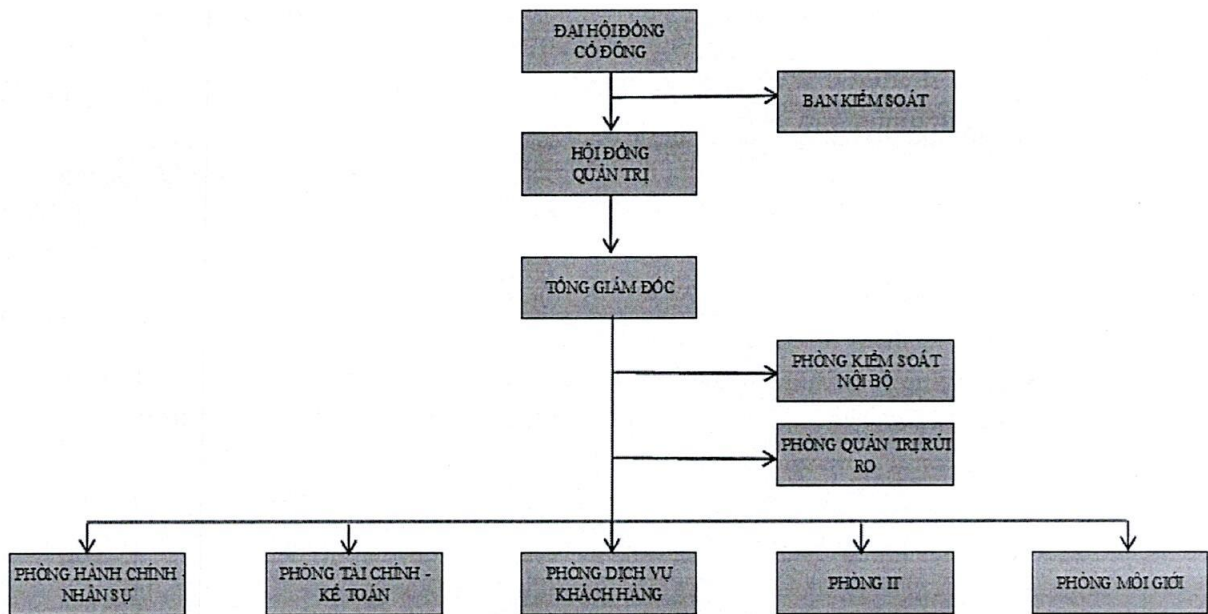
ĐẠI HỘI ĐỒNG CỔ ĐÔNG

BAN KIỂM SOÁT

HỘI ĐỒNG QUẢN TRỊ

TỔNG GIÁM ĐỐC

PHÒNG KIỂM SOÁT NỘI BỘ

PHÒNG QUẢN TRỊ RỦI RO

PHÒNG HÀNH CHÍNH - NHÂN SỰ

PHÒNG TÀI CHÍNH - KẾ TOÁN

PHÒNG DỊCH VỤ KHÁCH HÀNG

PHÒNG IT

PHÒNG MÔI GIỚI